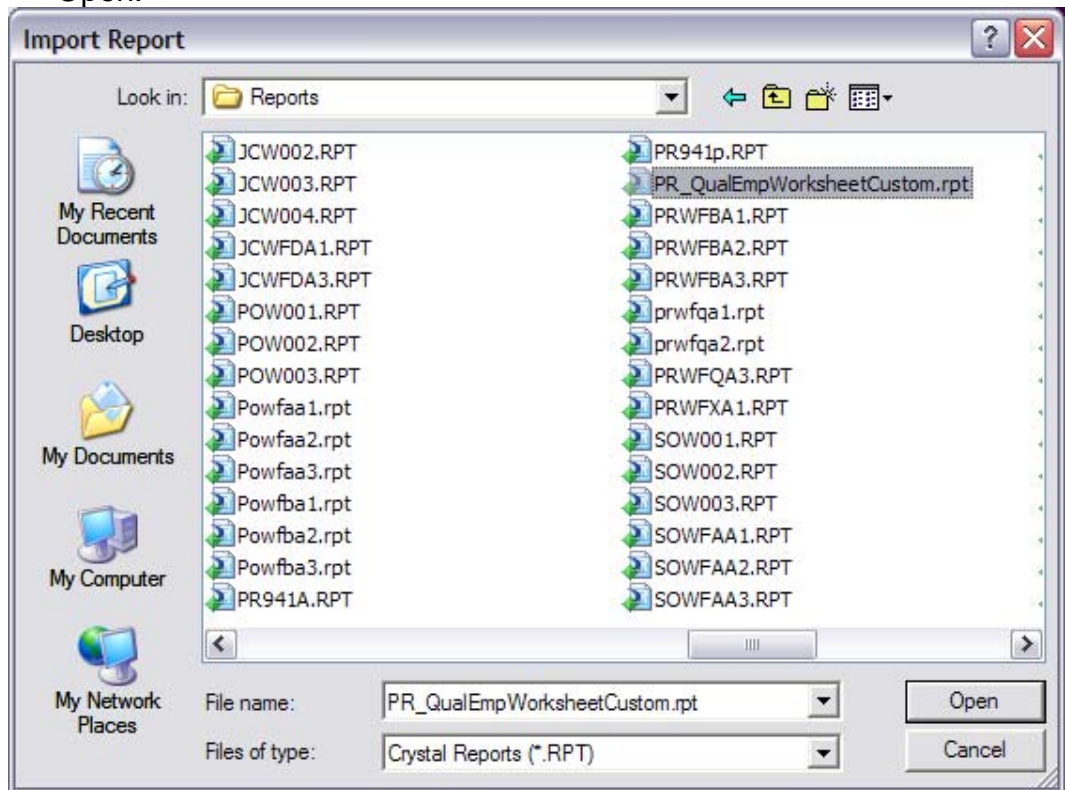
Import Report

Look in: Reports

My Recent Documents

Desktop

My Documents

My Computer

My Network Places

JCW002.RPT
JCW003.RPT
JCW004.RPT
JCWFDA1.RPT
JCWFDA3.RPT
POW001.RPT
POW002.RPT
POW003.RPT
Powfaa1.rpt
Powfaa2.rpt
Powfaa3.rpt
Powfba1.rpt
Powfba2.rpt
Powfba3.rpt
PR941A.RPT

PR941p.RPT
PR_QualEmpWorksheetCustom.rpt
PRWFBA1.RPT
PRWFBA2.RPT
PRWFBA3.RPT
prwfqa1.rpt
prwfqa2.rpt
PRWFQA3.RPT
PRWFXA1.RPT
SOW001.RPT
SOW002.RPT
SOW003.RPT
SOWFAA1.RPT
SOWFAA2.RPT
SOWFAA3.RPT

File name: PR_QualEmpWorksheetCustom.rpt

Files of type: Crystal Reports (*.RPT)

Open

Cancel